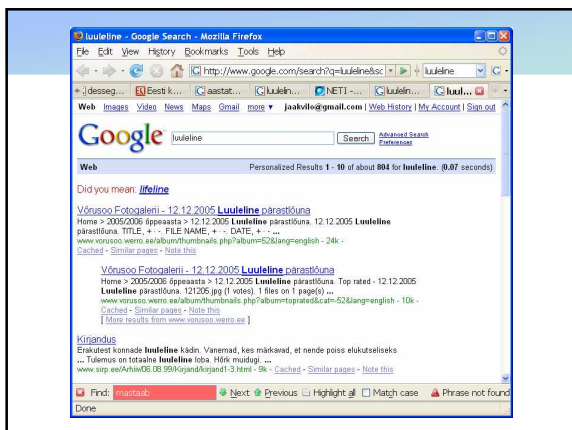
luuleline - Google Search - Mozilla Firefox

File Edit View History Bookmarks Tools Help

http://www.google.com/search?q=luuleline&sc

luuleline

desseg... Eesti k... aastat... luulelin... NET1 -... luulelin... luul...

Web Images Video News Maps Gmail more ▾ jaakvilo@gmail.com | Web History | My Account | Sign out

Google luuleline Search Advanced Search Preferences

Web Personalized Results 1 - 10 of about 804 for luuleline. (0.07 seconds)

Did you mean: *lifeline*

Võrusoo Fotogalerii - 12.12.2005 Luuleline pärastlõuna
Home > 2005/2006 õppeaasta > 12.12.2005 Luuleline pärastlõuna. 12.12.2005 Luuleline pärastlõuna. TITLE, + -. FILE NAME, + -. DATE, + - ...
www.vorusoo.werro.ee/album/thumbnails.php?album=52&lang=english - 24k -
Cached - Similar pages - Note this

Võrusoo Fotogalerii - 12.12.2005 Luuleline pärastlõuna
Home > 2005/2006 õppeaasta > 12.12.2005 Luuleline pärastlõuna. Top rated - 12.12.2005 Luuleline pärastlõuna. 121205.jpg (1 votes). 1 files on 1 page(s) ...
www.vorusoo.werro.ee/album/thumbnails.php?album=toprated&cat=-52&lang=english - 10k -
Cached - Similar pages - Note this
[ More results from www.vorusoo.werro.ee ]

Kirjandus
Erakutest konnade luuleline kädin. Vanemad, kes märkavad, et nende poiss elukutseliseks ... Tulemus on totaalne luuleline loba. Hõrk muidugi. ...
www.sirp.ee/Arhiiv/06.08.99/Kirjand/kirjand1-3.html - 9k - Cached - Similar pages - Note this

Find: mastaab Next Previous Highlight all Match case Phrase not found

Done